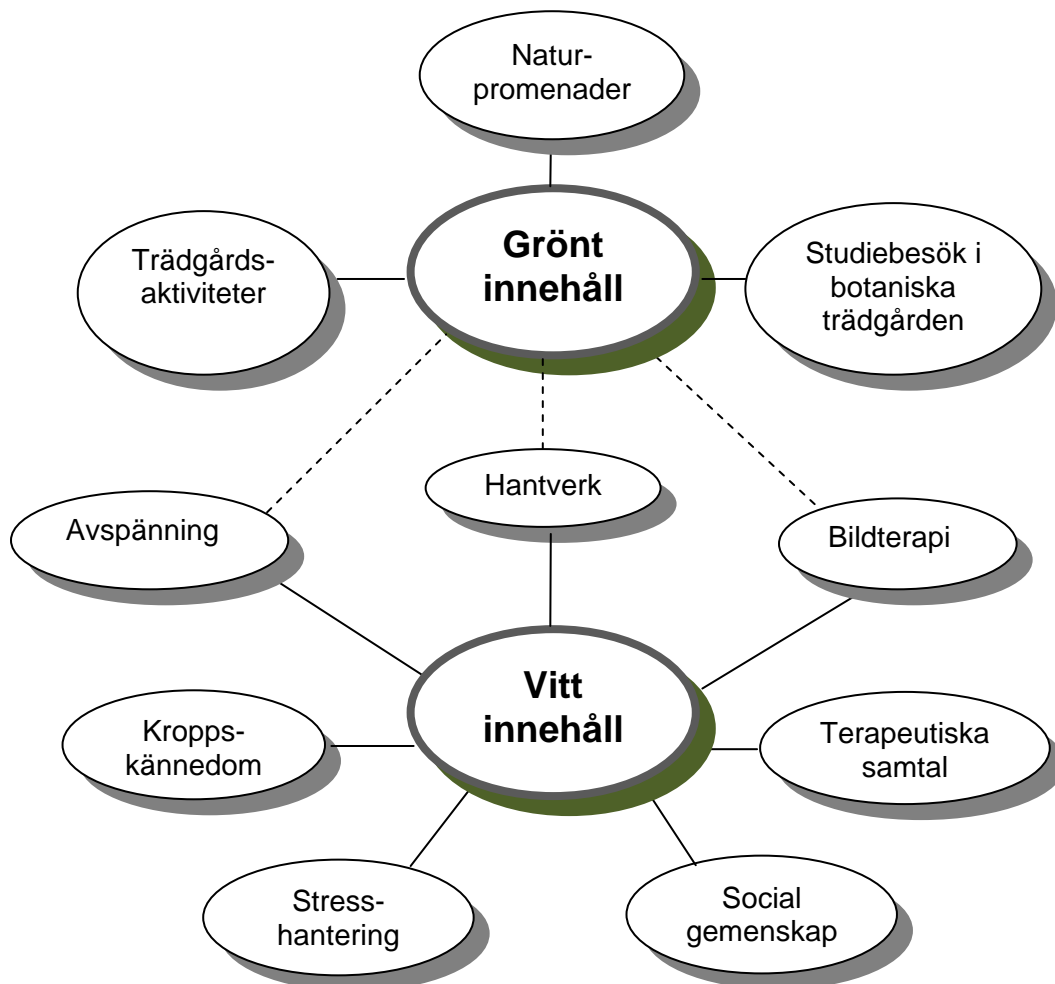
Naturpromenader

Trädgårdsaktiviteter

Grönt innehåll

Studiebesök i botaniska trädgården

Hantverk

Avspänning

Bildterapi

Vitt innehåll

Kroppskännedom

Terapeutiska samtal

Stresshantering

Social gemenskap